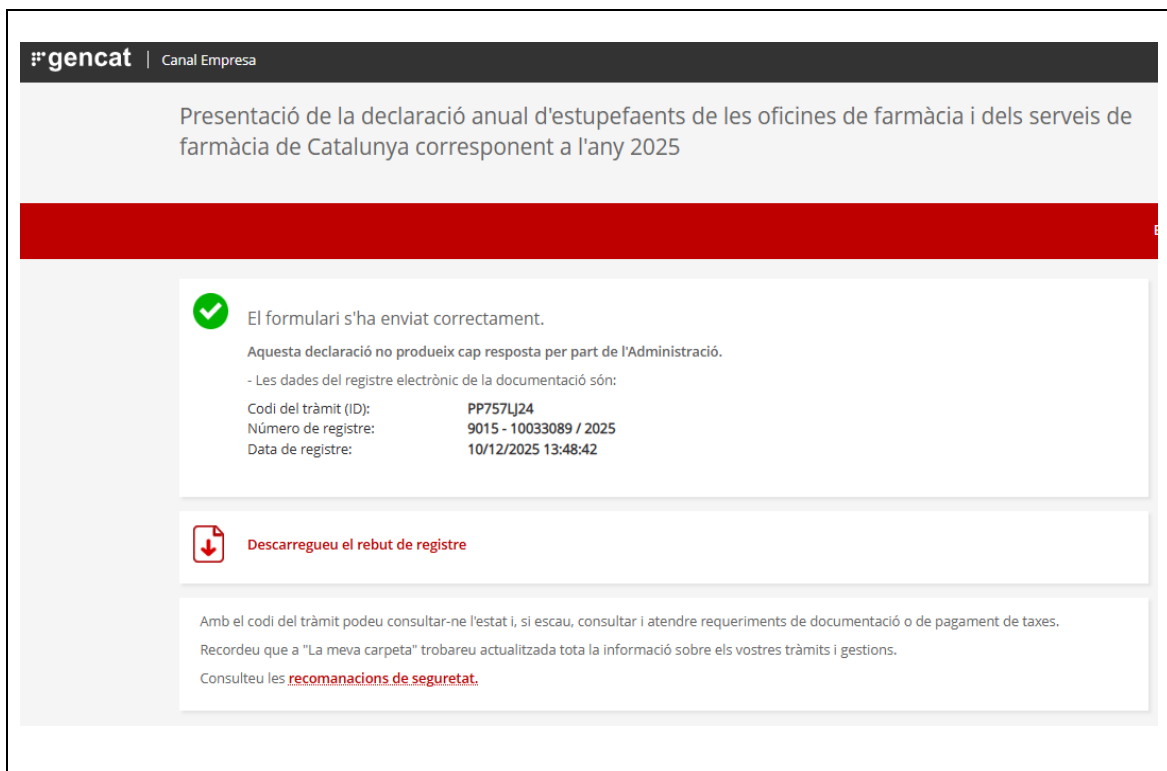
gencat | Canal Empresa

Presentació de la declaració anual d'estupefaents de les oficines de farmàcia i dels serveis de farmàcia de Catalunya corresponent a l'any 2025

El formulari s'ha enviat correctament.

Aquesta declaració no produeix cap resposta per part de l'Administració.

- Les dades del registre electrònic de la documentació són:

| | |
|---|---|
| Codi del tràmit (ID): | PP757LJ24 |
| Número de registre: | 9015 - 10033089 / 2025 |
| Data de registre: | 10/12/2025 13:48:42 |

Descarregueu el rebut de registre

Amb el codi del tràmit podeu consultar-ne l'estat i, si escau, consultar i atendre requeriments de documentació o de pagament de taxes.

Recordeu que a "La meva carpeta" trobareu actualitzada tota la informació sobre els vostres tràmits i gestions.

Consulteu les recomanacions de seguretat.